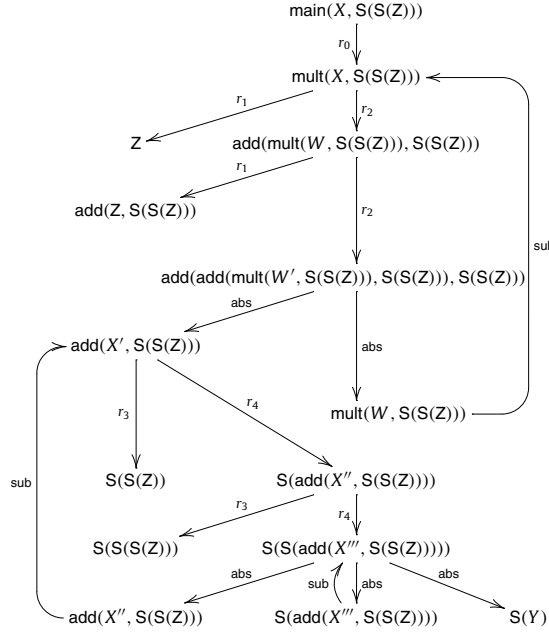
main($X$, S(S(Z)))

$r_0$

mult($X$, S(S(Z)))

$r_1$

$r_2$

Z

add(mult($W$, S(S(Z))), S(S(Z)))

$r_1$

add(Z, S(S(Z)))

$r_2$

sul

add(add(mult($W'$, S(S(Z))), S(S(Z))), S(S(Z)))

abs

add($X'$, S(S(Z)))

abs

$r_3$

$r_4$

mult($W$, S(S(Z)))

sub

S(S(Z))

S(add($X''$, S(S(Z))))

$r_3$

$r_4$

S(S(S(Z)))

S(S(add($X'''$, S(S(Z)))))

abs

sub

abs

abs

add($X''$, S(S(Z)))

S(add($X'''$, S(S(Z))))

S($Y$)